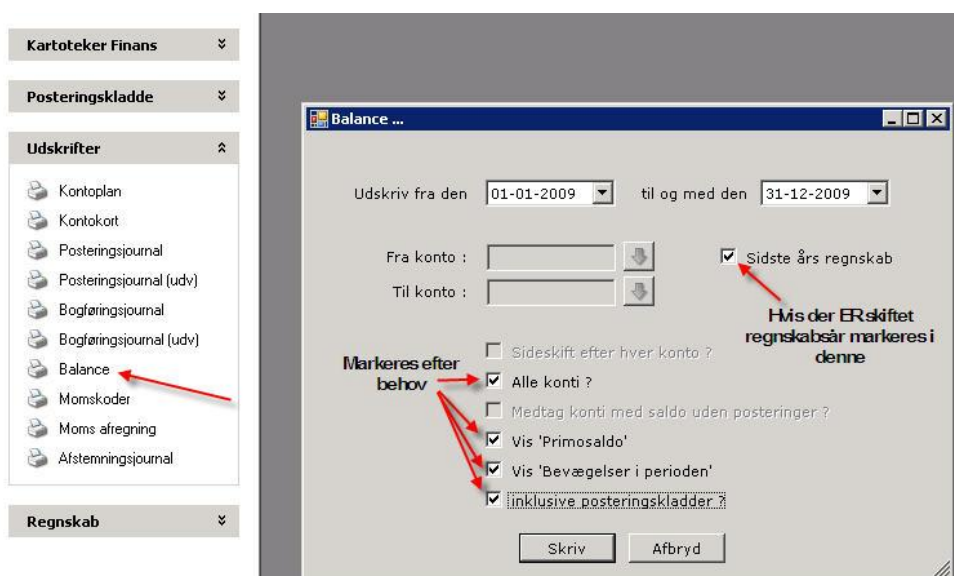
Kartoteker Finans

Posteringskladde

Udskrifter

Kontoplan
Kontokort
Posteringsjournal
Posteringsjournal (udv)
Bogføringsjournal
Bogføringsjournal (udv)
Balance
Momskoder
Moms afregning
Afstemningsjournal

Regnskab

Balance ...

Udskriv fra den 01-01-2009 til og med den 31-12-2009

Fra konto :

Til konto :

Sidste års regnskab

Hvis der ER skiftet regnskabsår markeres i denne

Markeres efter behov

Sideskift efter hver konto ?

Alle konti ?

Medtag konti med saldo uden posteringer ?

Vis 'Primosaldo'

Vis 'Bevægelser i perioden'

inklusive posteringskladder ?

Skriv

Afbryd